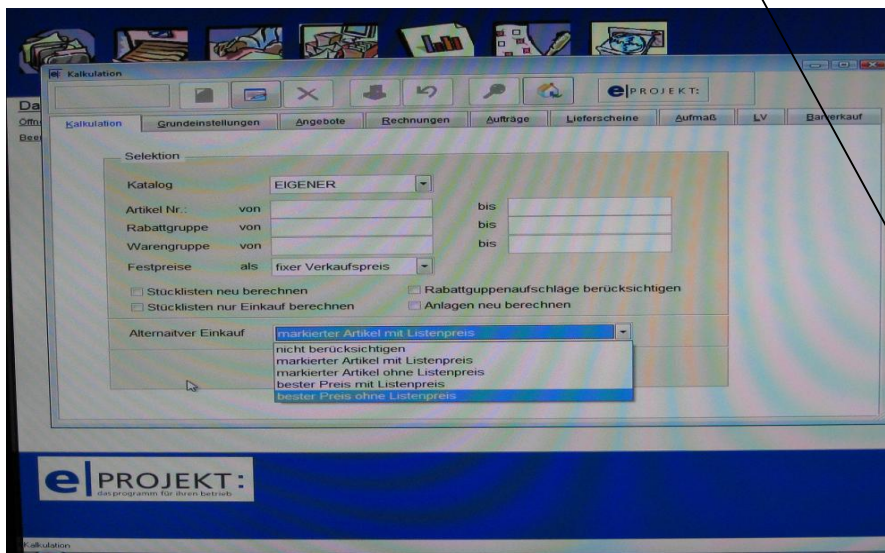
Kalkulation

e PROJEKT:

Da
Öffn
Beer

Kalkulation | Grundeinstellungen | Angebote | Rechnungen | Aufträge | Lieferscheine | Aufmaß | LV | Barverkauf

Selektion

Katalog EIGENER

Artikel Nr.: von bis
Rabattgruppe von bis
Warengruppe von bis

Festpreise als fixer Verkaufspreis

Stücklisten neu berechnen
Stücklisten nur Einkauf berechnen
Rabattguppenaufschläge berücksichtigen
Anlagen neu berechnen

Alternaitver Einkauf markierter Artikel mit Listenpreis

nicht berücksichtigen
markierter Artikel mit Listenpreis
markierter Artikel ohne Listenpreis
bester Preis mit Listenpreis
bester Preis ohne Listenpreis

e PROJEKT:
das programm für ihren betrieb

Kalkulation